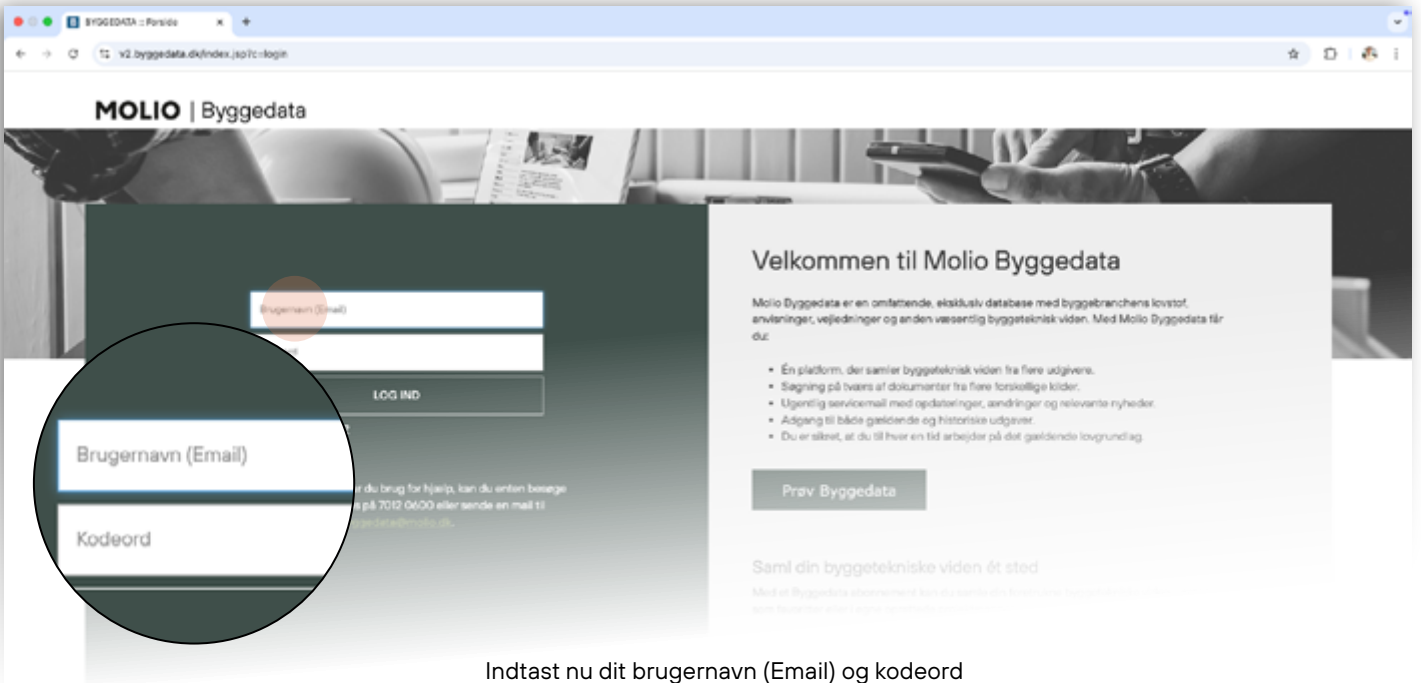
BYGGEDATA :: Forside

v2.byggedata.dk/index.jsp?c=login

MOLIO | Byggedata

Brugernavn (Email)

LOG IND

Brugernavn (Email)

Kodeord

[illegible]r du brug for hjælp, kan du enten besøge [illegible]s på 7012 0600 eller sende en mail til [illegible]ggedata@molio.dk.

Velkommen til Molio Byggedata

Molio Byggedata er en omfattende, eksklusiv database med byggebranchens lovstof, anvisninger, vejledninger og anden væsentlig byggeteknisk viden. Med Molio Byggedata får du:

- Én platform, der samler byggeteknisk viden fra flere udgivere.
- Søgning på tværs af dokumenter fra flere forskellige kilder.
- Ugentlig servicemail med opdateringer, ændringer og relevante nyheder.
- Adgang til både gældende og historiske udgaver.
- Du er sikret, at du til hver en tid arbejder på det gældende lovgrundlag.

Prøv Byggedata

Saml din byggetekniske viden ét sted

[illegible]

Indtast nu dit brugernavn (Email) og kodeord